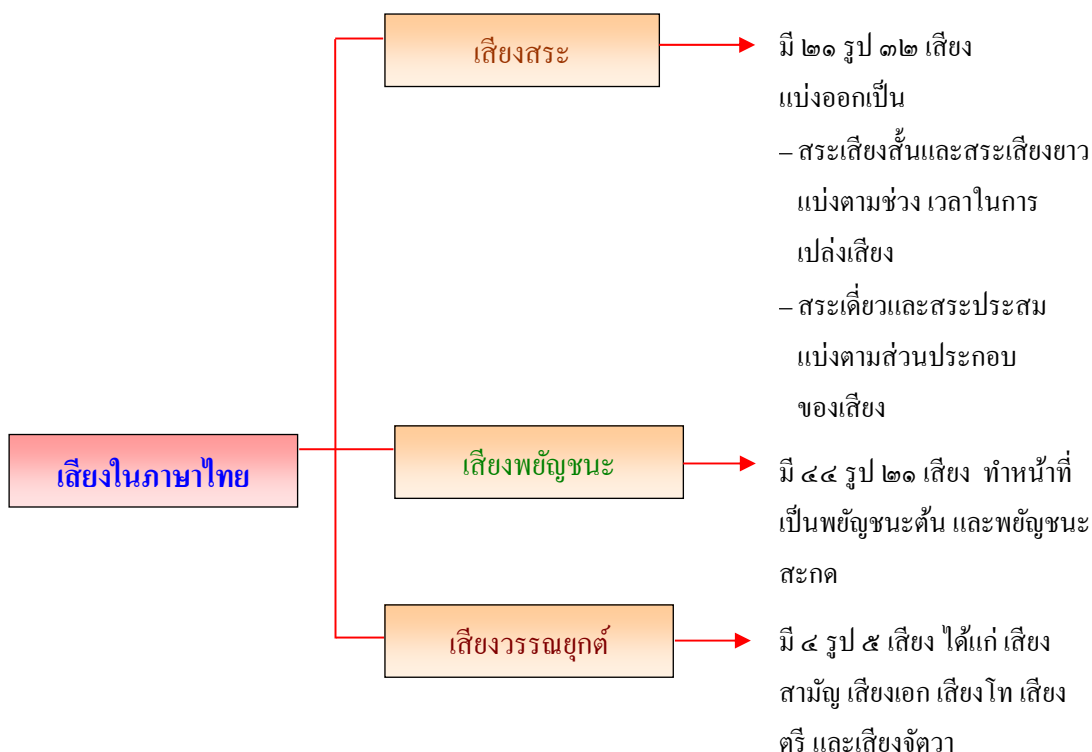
เสียงในภาษาไทย

เสียงสระ

มี ๒๑ รูป ๓๒ เสียง แบ่งออกเป็น
– สระเสียงสั้นและสระเสียงยาว แบ่งตามช่วง เวลาในการเปล่งเสียง
– สระเดี่ยวและสระประสม แบ่งตามส่วนประกอบของเสียง

เสียงพยัญชนะ

มี ๔๔ รูป ๒๑ เสียง ทำหน้าที่เป็นพยัญชนะต้น และพยัญชนะสะกด

เสียงวรรณยุกต์

มี ๔ รูป ๕ เสียง ได้แก่ เสียงสามัญ เสียงเอก เสียงโท เสียงตรี และเสียงจัตวา